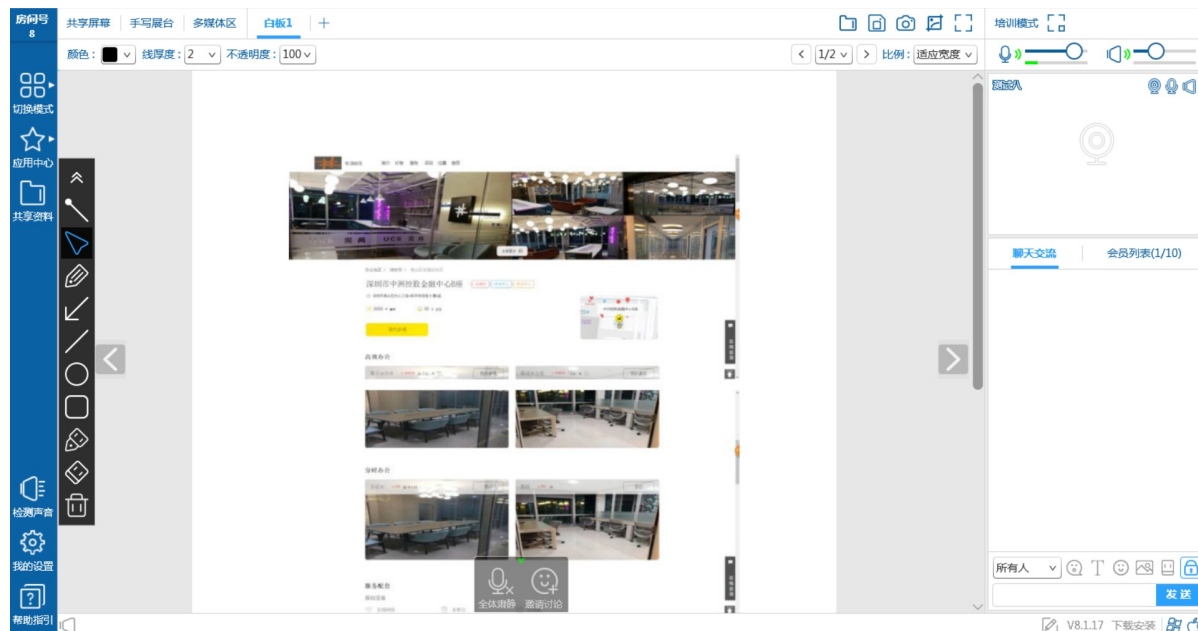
房间号
8

切换模式
应用中心
共享资料
检测声音
我的设置
帮助指引

共享屏幕 | 手写展台 | 多媒体区 | 白板1 | +

颜色: 线厚度: 2 不透明度: 100

< 1/2 > 比例: 适应宽度

培训模式

测试人

聊天交流 | 会员列表(1/10)

深圳市中洲控股金融中心B座

全体静音 邀请讨论

所有人

发送

V8.1.17 下载安装